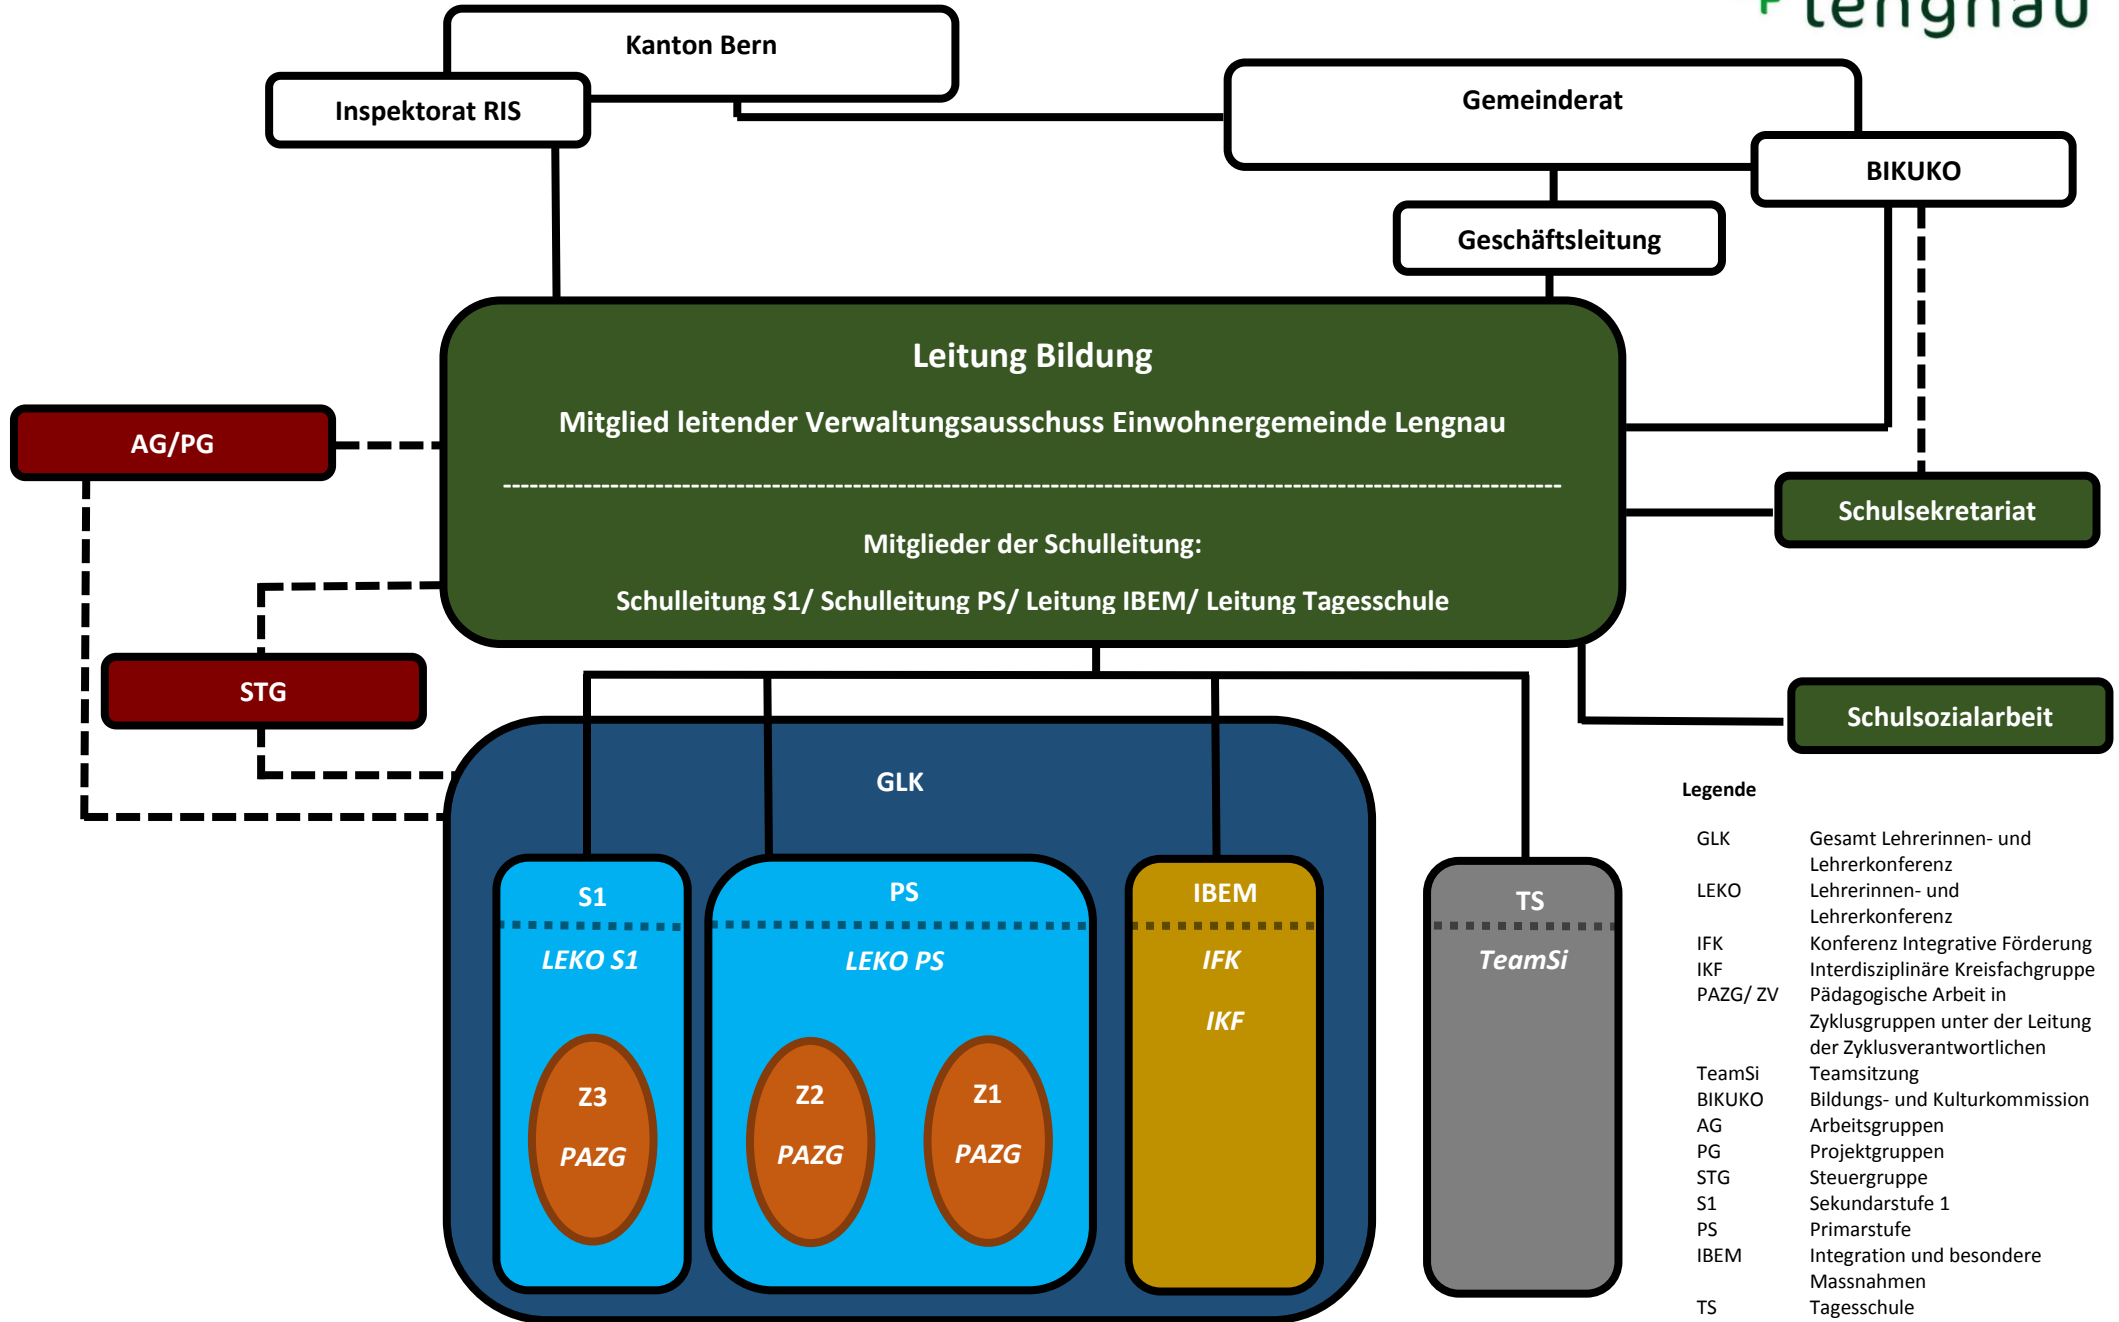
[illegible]lengnau

Kanton Bern

Inspektorat RIS

Gemeinderat

BIKUKO

Geschäftsleitung

Leitung Bildung

Mitglied leitender Verwaltungsausschuss Einwohnergemeinde Lengnau

Mitglieder der Schulleitung:

Schulleitung S1/ Schulleitung PS/ Leitung IBEM/ Leitung Tagesschule

AG/PG

STG

Schulsekretariat

Schulsozialarbeit

GLK

S1

LEKO S1

Z3

PAZG

PS

LEKO PS

Z2

PAZG

Z1

PAZG

IBEM

IFK

IKF

TS

TeamSi

Legende

| | |
|---|---|
| GLK | Gesamt Lehrerinnen- und Lehrerkonferenz |
| LEKO | Lehrerinnen- und Lehrerkonferenz |
| IFK | Konferenz Integrative Förderung |
| IKF | Interdisziplinäre Kreisfachgruppe |
| PAZG/ ZV | Pädagogische Arbeit in Zyklusgruppen unter der Leitung der Zyklusverantwortlichen |
| TeamSi | Teamsitzung |
| BIKUKO | Bildungs- und Kulturkommission |
| AG | Arbeitsgruppen |
| PG | Projektgruppen |
| STG | Steuergruppe |
| S1 | Sekundarstufe 1 |
| PS | Primarstufe |
| IBEM | Integration und besondere Massnahmen |
| TS | Tagesschule |